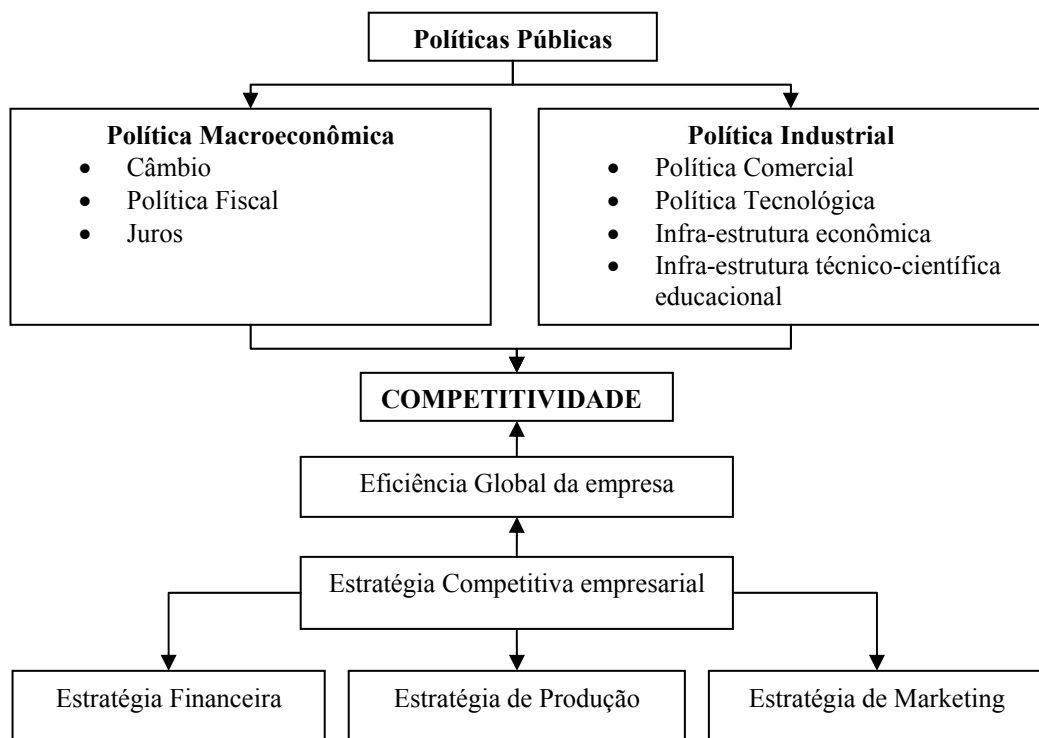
Políticas Públicas

Política Macroeconômica
- Câmbio
- Política Fiscal
- Juros

Política Industrial
- Política Comercial
- Política Tecnológica
- Infra-estrutura econômica
- Infra-estrutura técnico-científica educacional

COMPETITIVIDADE

Eficiência Global da empresa

Estratégia Competitiva empresarial

Estratégia Financeira

Estratégia de Produção

Estratégia de Marketing